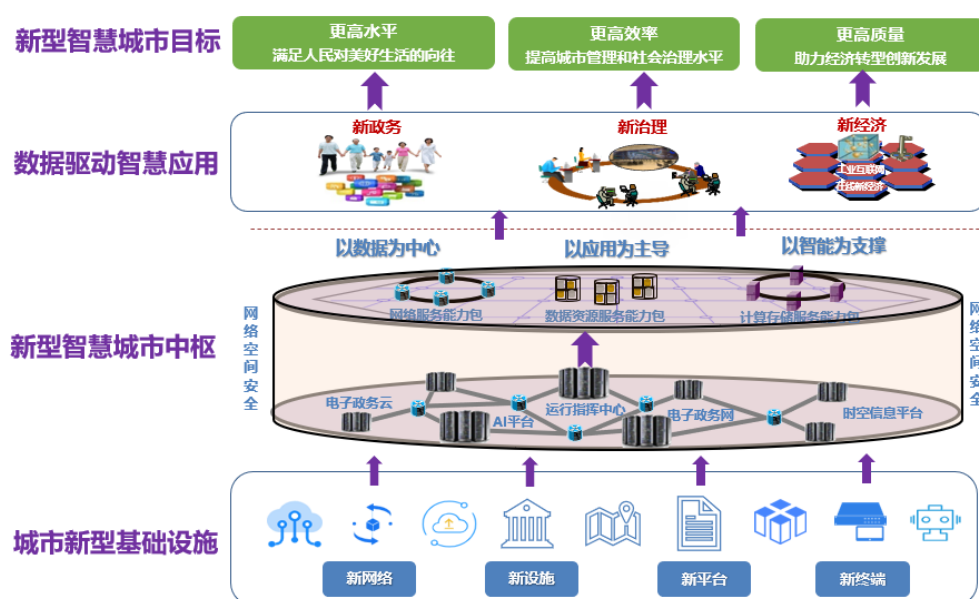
新型智慧城市目标

更高水平
满足人民对美好生活的向往

更高效率
提高城市管理和社会治理水平

更高质量
助力经济转型创新发展

数据驱动智慧应用

新政务

新治理

新经济

工业互联网
在线新经济

以数据为中心

以应用为主导

以智能为支撑

新型智慧城市中枢

网络空间安全

网络服务能力包

数据资源服务能力包

计算存储服务能力包

电子政务云

AI平台

运行指挥中心

电子政务网

时空信息平台

网络空间安全

城市新型基础设施

新网络

新设施

新平台

新终端